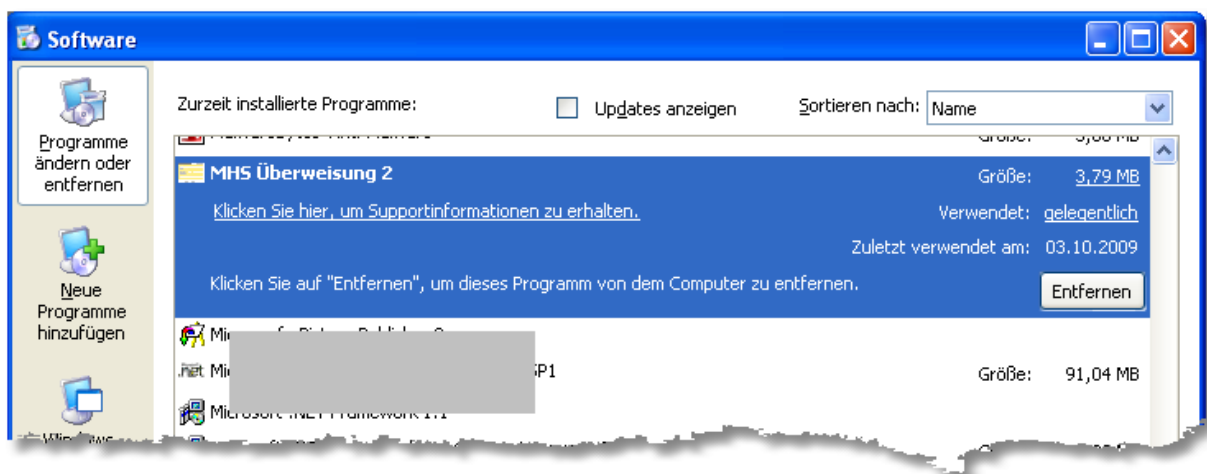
Software

Programme ändern oder entfernen

Neue Programme hinzufügen

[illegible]

Zurzeit installierte Programme:

Updates anzeigen

Sortieren nach: Name

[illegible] Größe: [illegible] MB

MHS Überweisung 2

Größe: 3,79 MB

Klicken Sie hier, um Supportinformationen zu erhalten.

Verwendet: gelegentlich

Zuletzt verwendet am: 03.10.2009

Klicken Sie auf "Entfernen", um dieses Programm von dem Computer zu entfernen.

Entfernen

Mi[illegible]

Mi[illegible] SP1 Größe: 91,04 MB

Microsoft .NET Framework 1.1